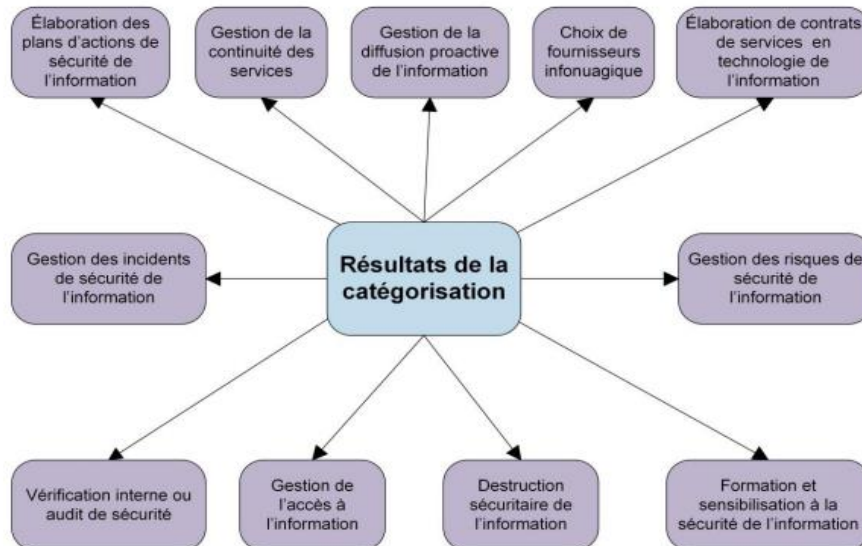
Élaboration des plans d'actions de sécurité de l'information

Gestion de la continuité des services

Gestion de la diffusion proactive de l'information

Choix de fournisseurs infonuagique

Élaboration de contrats de services en technologie de l'information

Gestion des incidents de sécurité de l'information

Résultats de la catégorisation

Gestion des risques de sécurité de l'information

Vérification interne ou audit de sécurité

Gestion de l'accès à l'information

Destruction sécuritaire de l'information

Formation et sensibilisation à la sécurité de l'information